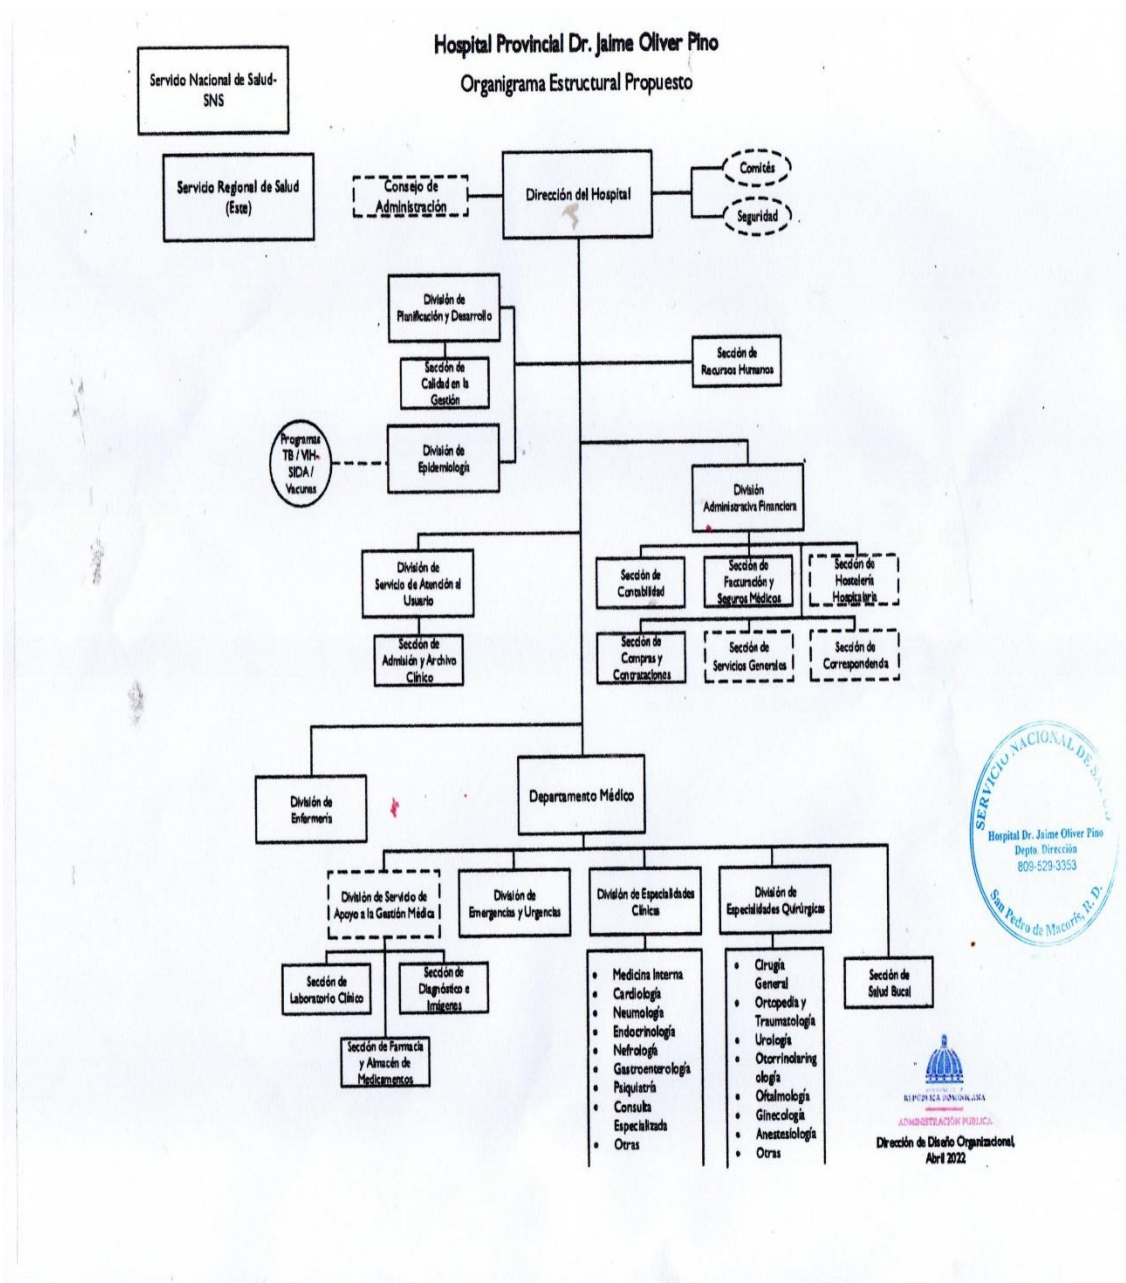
Hospital Provincial Dr. Jaime Oliver Pino
Organigrama Estructural Propuesto

Servicio Nacional de Salud-SNS

Servicio Regional de Salud (Este)

Consejo de Administración

Dirección del Hospital

Comités

Seguridad

División de Planificación y Desarrollo

Sección de Calidad en la Gestión

Sección de Recursos Humanos

Programas TB / VIH-SIDA / Vacunas

División de Epidemiología

División Administrativa Financiera

División de Servicio de Atención al Usuario

Sección de Admisión y Archivo Clínico

Sección de Contabilidad

Sección de Facturación y Seguros Médicos

Sección de Hostelería Hospitalaria

Sección de Compras y Contrataciones

Sección de Servicios Generales

Sección de Correspondencia

División de Enfermería

Departamento Médico

División de Servicio de Apoyo a la Gestión Médica

División de Emergencias y Urgencias

División de Especialidades Clínicas

División de Especialidades Quirúrgicas

Sección de Laboratorio Clínico

Sección de Diagnóstico e Imágenes

Sección de Farmacia y Almacén de Medicamentos

- Medicina Interna
- Cardiología
- Neumología
- Endocrinología
- Nefrología
- Gastroenterología
- Psiquiatría
- Consulta Especializada
- Otras

- Cirugía General
- Ortopedia y Traumatología
- Urología
- Otorrinolaringología
- Oftalmología
- Ginecología
- Anestesiología
- Otras

Sección de Salud Bucal

SERVICIO NACIONAL DE SALUD
Hospital Dr. Jaime Oliver Pino
Depto. Dirección
809-529-3353
San Pedro de Macorís, R. D.

REPÚBLICA DOMINICANA
ADMINISTRACIÓN PÚBLICA
Dirección de Diseño Organizacional, Abril 2022